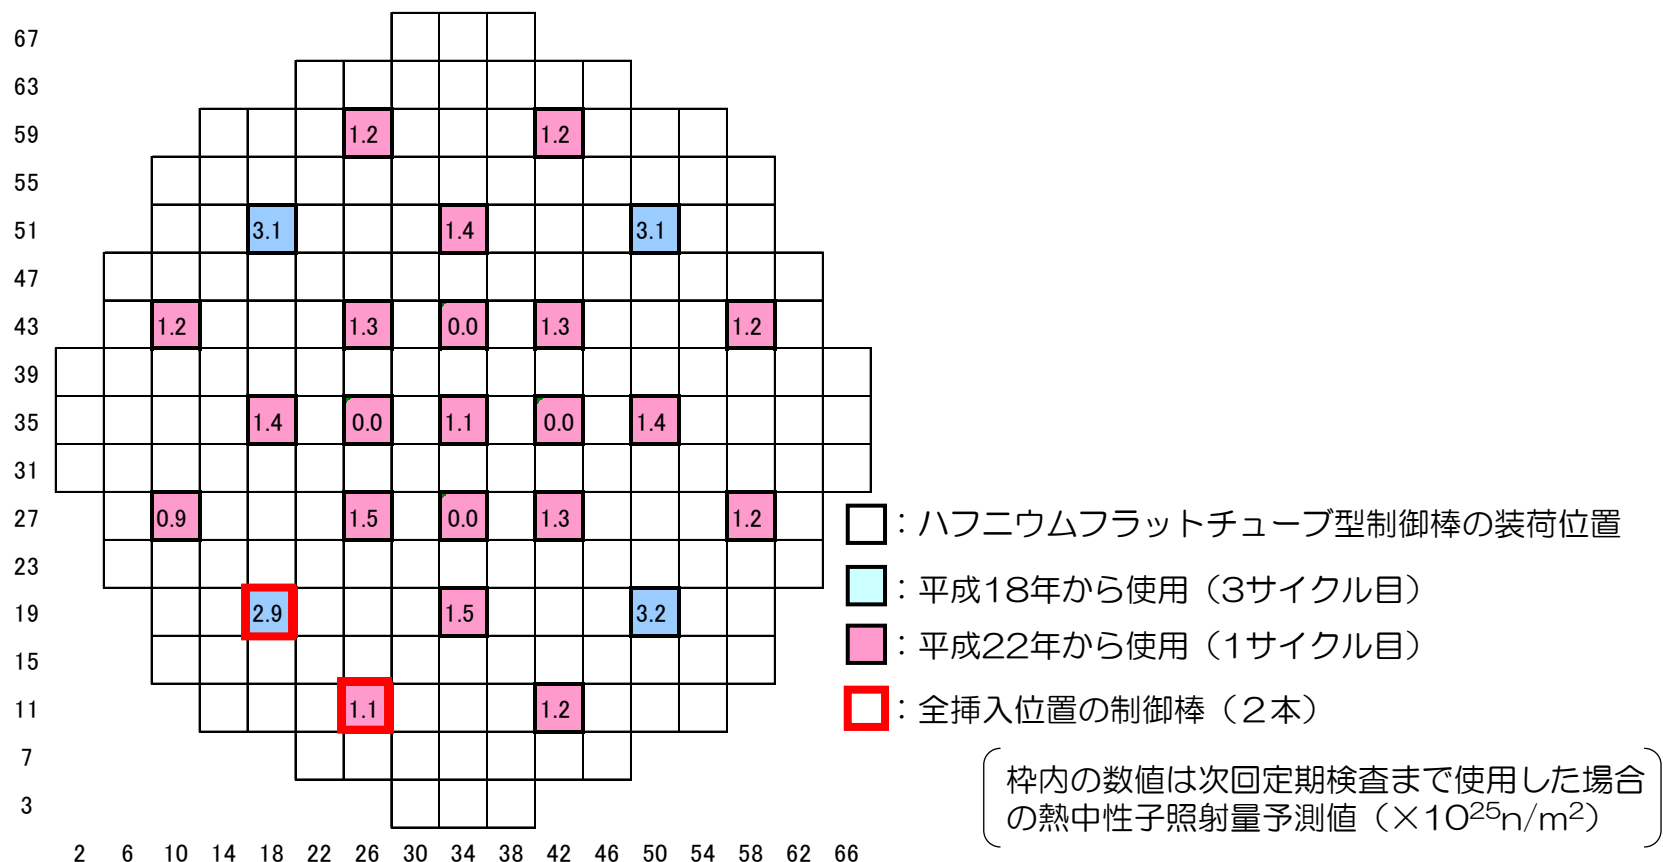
67
63
59
55
51
47
43
39
35
31
27
23
19
15
11
7
3

| 1.2 | 1.2 |
|---|---|

| 3.1 | 1.4 | 3.1 |
|---|---|---|

| 1.2 | 1.3 | 0.0 | 1.3 | 1.2 |
|---|---|---|---|---|

| 1.4 | 0.0 | 1.1 | 0.0 | 1.4 |
|---|---|---|---|---|

| 0.9 | 1.5 | 0.0 | 1.3 | 1.2 |
|---|---|---|---|---|

| 2.9 | 1.5 | 3.2 |
|---|---|---|

| 1.1 | 1.2 |
|---|---|

2 6 10 14 18 22 26 30 34 38 42 46 50 54 58 62 66

：ハフニウムフラットチューブ型制御棒の装荷位置
：平成18年から使用（3サイクル目）
：平成22年から使用（1サイクル目）
：全挿入位置の制御棒（2本）

枠内の数値は次回定期検査まで使用した場合の熱中性子照射量予測値（$\times 10^{25}$n/m$^2$）